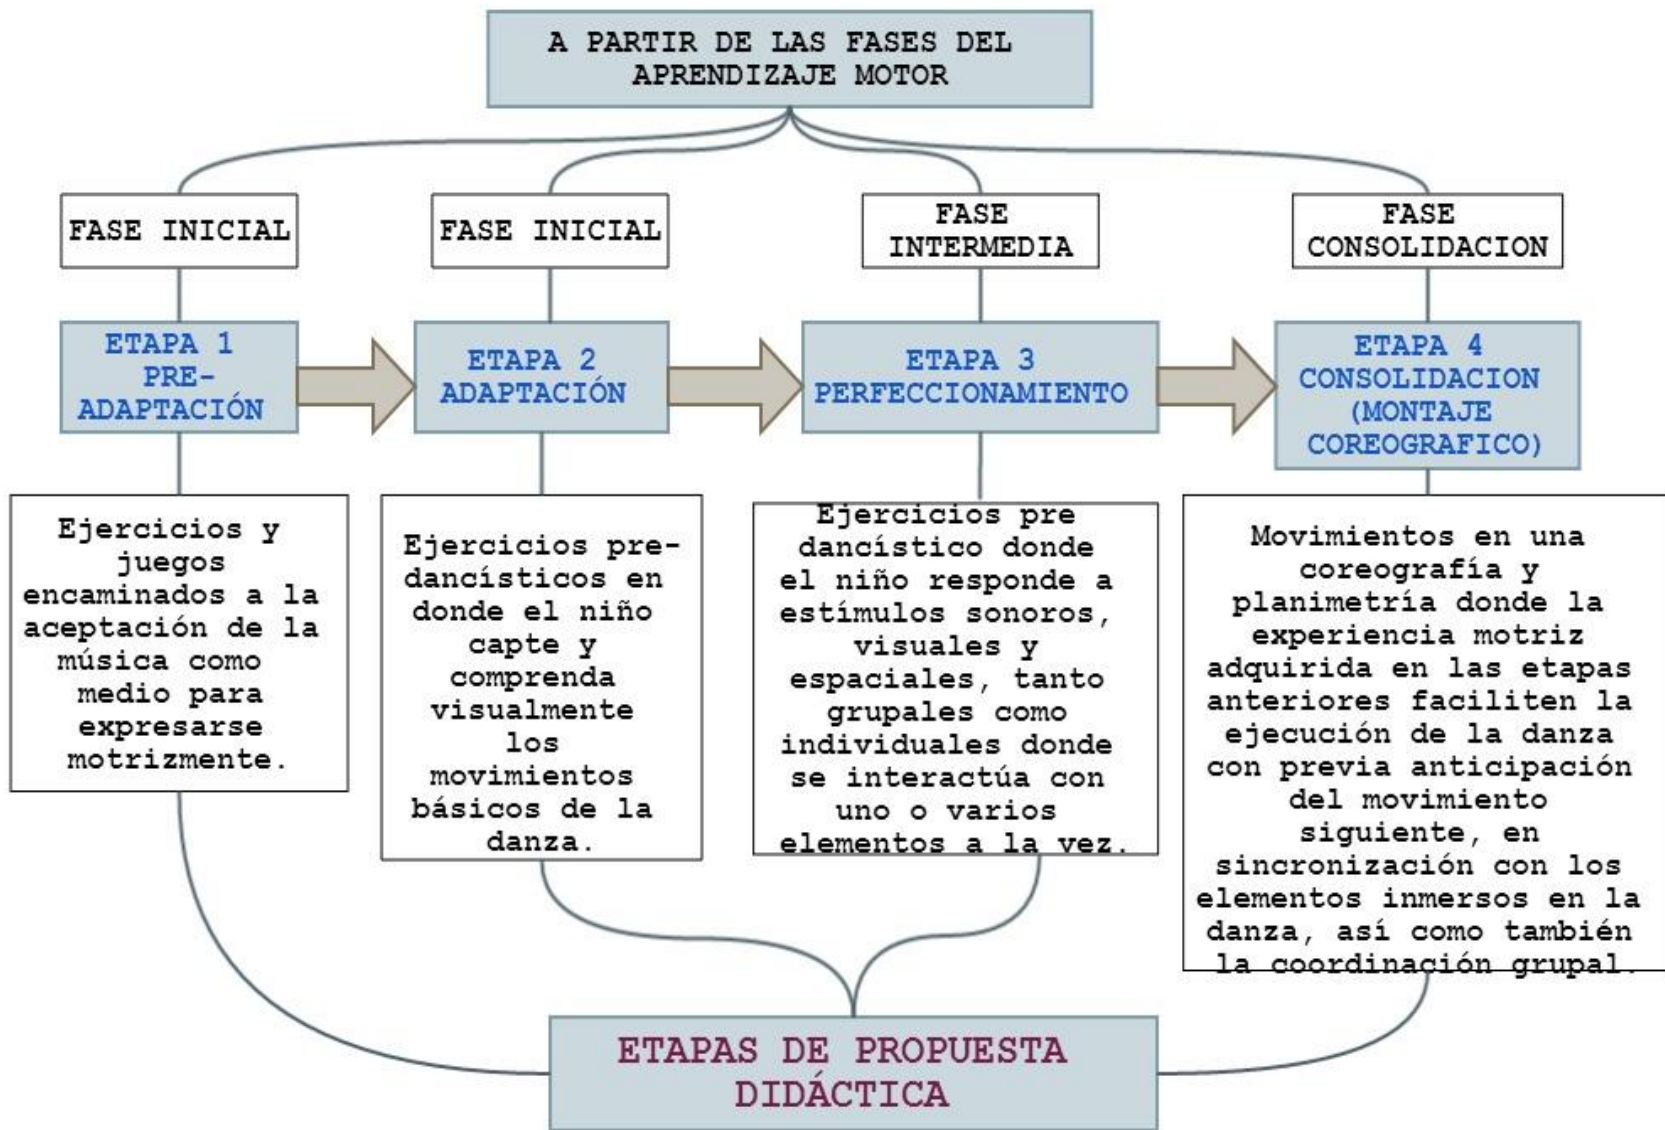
A PARTIR DE LAS FASES DEL APRENDIZAJE MOTOR

FASE INICIAL

ETAPA 1 PRE-ADAPTACIÓN

Ejercicios y juegos encaminados a la aceptación de la música como medio para expresarse motrizmente.

FASE INICIAL

ETAPA 2 ADAPTACIÓN

Ejercicios pre-dancísticos en donde el niño capte y comprenda visualmente los movimientos básicos de la danza.

FASE INTERMEDIA

ETAPA 3 PERFECCIONAMIENTO

Ejercicios pre dancístico donde el niño responde a estímulos sonoros, visuales y espaciales, tanto grupales como individuales donde se interactúa con uno o varios elementos a la vez.

FASE CONSOLIDACION

ETAPA 4 CONSOLIDACION (MONTAJE COREOGRAFICO)

Movimientos en una coreografía y planimetría donde la experiencia motriz adquirida en las etapas anteriores faciliten la ejecución de la danza con previa anticipación del movimiento siguiente, en sincronización con los elementos inmersos en la danza, así como también la coordinación grupal.

ETAPAS DE PROPUESTA DIDÁCTICA